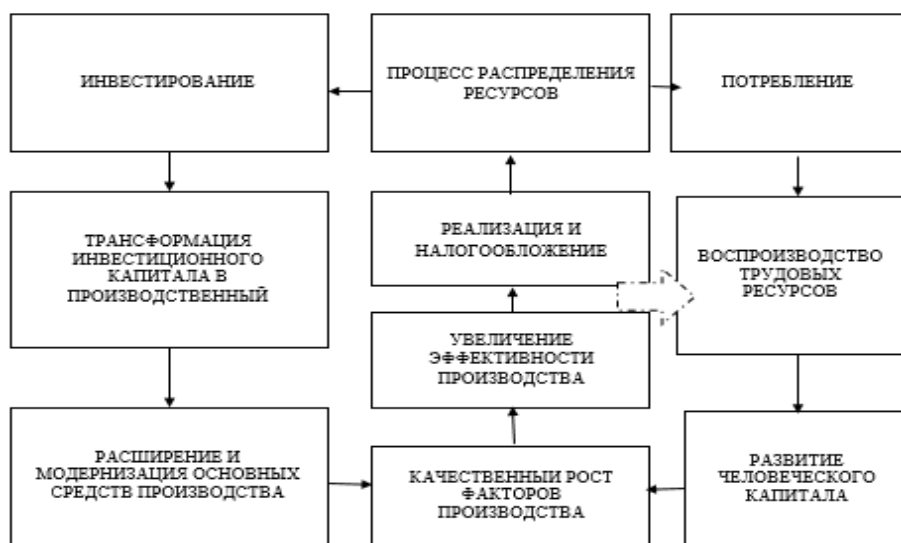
ИНВЕСТИРОВАНИЕ

ПРОЦЕСС РАСПРЕДЕЛЕНИЯ РЕСУРСОВ

ПОТРЕБЛЕНИЕ

ТРАНСФОРМАЦИЯ ИНВЕСТИЦИОННОГО КАПИТАЛА В ПРОИЗВОДСТВЕННЫЙ

РЕАЛИЗАЦИЯ И НАЛОГООБЛОЖЕНИЕ

ВОСПРОИЗВОДСТВО ТРУДОВЫХ РЕСУРСОВ

УВЕЛИЧЕНИЕ ЭФФЕКТИВНОСТИ ПРОИЗВОДСТВА

РАСШИРЕНИЕ И МОДЕРНИЗАЦИЯ ОСНОВНЫХ СРЕДСТВ ПРОИЗВОДСТВА

КАЧЕСТВЕННЫЙ РОСТ ФАКТОРОВ ПРОИЗВОДСТВА

РАЗВИТИЕ ЧЕЛОВЕЧЕСКОГО КАПИТАЛА